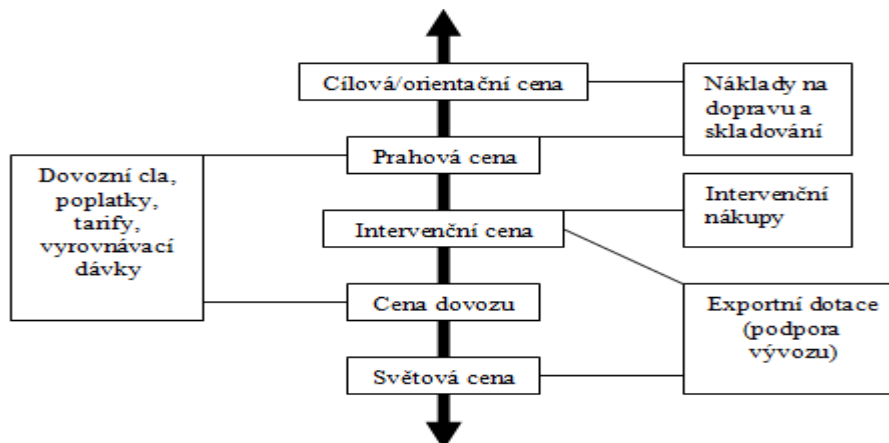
Cílová/orientační cena

Náklady na dopravu a skladování

Dovozní cla, poplatky, tarify, vyrovnávací dávky

Prahová cena

Intervenční nákupy

Intervenční cena

Cena dovozu

Exportní dotace (podpora vývozu)

Světová cena